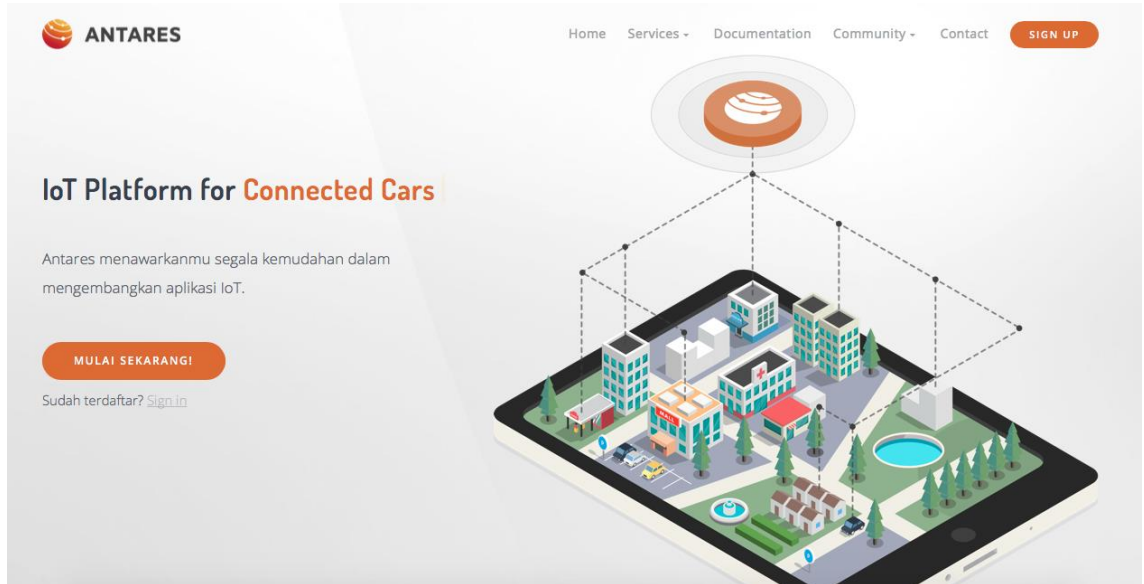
ANTARES

Home Services Documentation Community Contact SIGN UP

IoT Platform for Connected Cars

Antares menawarkanmu segala kemudahan dalam mengembangkan aplikasi IoT.

MULAI SEKARANG!

Sudah terdaftar? Sign in